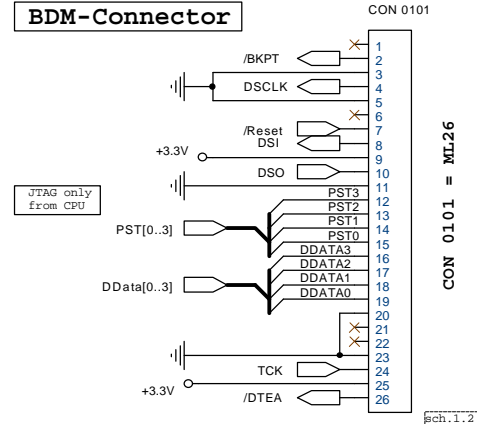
BDM-Connector

CON 0101

/BKPT
DSCLK
/Reset
DSI
+3.3V
DSO
JTAG only from CPU
PST3
PST2
PST1
PST0
PST[0..3]
DDATA3
DDATA2
DDATA1
DDATA0
DData[0..3]
TCK
+3.3V
/DTEA

1
2
3
4
5
6
7
8
9
10
11
12
13
14
15
16
17
18
19
20
21
22
23
24
25
26

CON 0101 = ML26

sch.1.2